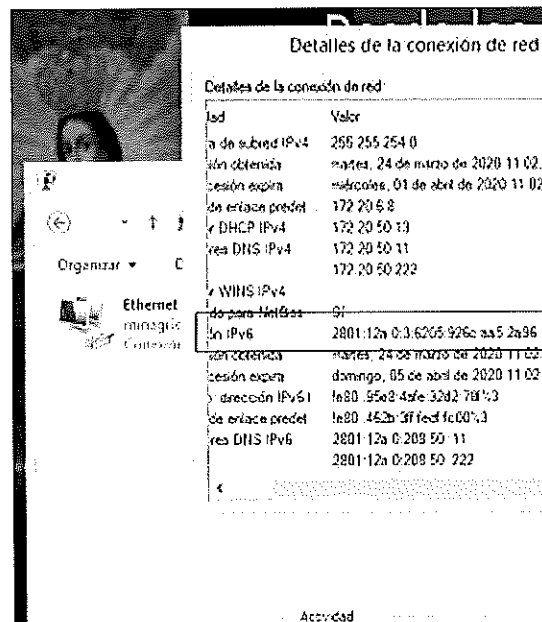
Detalles de la conexión de red

Detalles de la conexión de red:

| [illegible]ad | Valor |
|---|---|
| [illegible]a de subred IPv4 | 255.255.254.0 |
| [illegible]ión obtenida | martes, 24 de marzo de 2020 11:02 |
| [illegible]cesión expira | miércoles, 01 de abril de 2020 11:02 |
| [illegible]de enlace predet. | 172.20.6.8 |
| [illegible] DHCP IPv4 | 172.20.50.13 |
| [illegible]res DNS IPv4 | 172.20.50.11 |
| | 172.20.50.222 |
| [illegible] WINS IPv4 | |
| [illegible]do para NetBios | Sí |
| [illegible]ón IPv6 | 2801:12a:0:3:6205:926e:aa5:2a96 |
| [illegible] | martes, 24 de marzo de 2020 11:02 |
| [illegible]cesión expira | domingo, 05 de abril de 2020 11:02 |
| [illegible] dirección IPv6 l | fe80::95e8:4afe:32d2:78f%3 |
| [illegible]de enlace predet. | fe80::462b:3ff:fecd:fc00%3 |
| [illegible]res DNS IPv6 | 2801:12a:0:208:50::11 |
| | 2801:12a:0:208:50::222 |

Organizar ▼

Ethernet
minagric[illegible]
Conexión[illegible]

Actividad